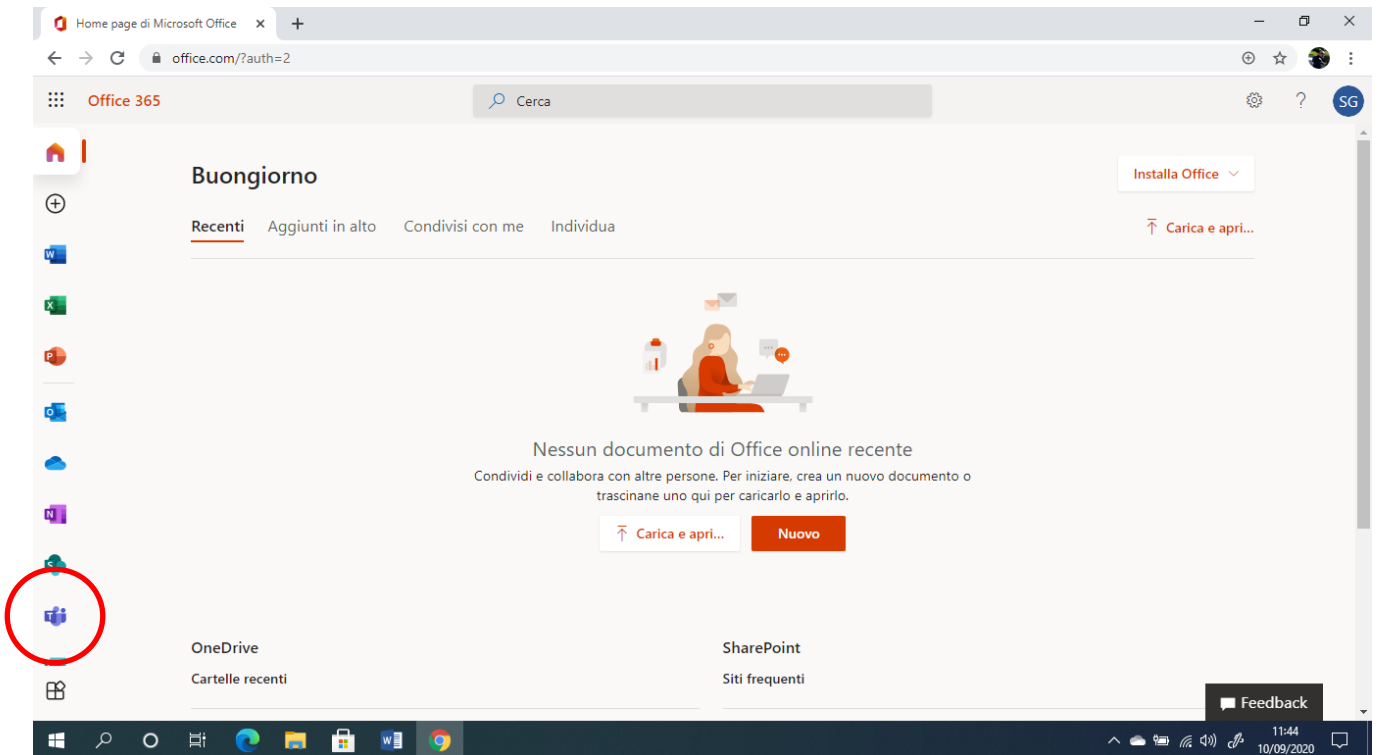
Home page di Microsoft Office
office.com/?auth=2
Office 365
Cerca
SG
Buongiorno
Installa Office
Recenti Aggiunti in alto Condivisi con me Individua
Carica e apri...
Nessun documento di Office online recente
Condividi e collabora con altre persone. Per iniziare, crea un nuovo documento o trascinane uno qui per caricarlo e aprirlo.
Carica e apri...
Nuovo
OneDrive
Cartelle recenti
SharePoint
Siti frequenti
Feedback
11:44
10/09/2020